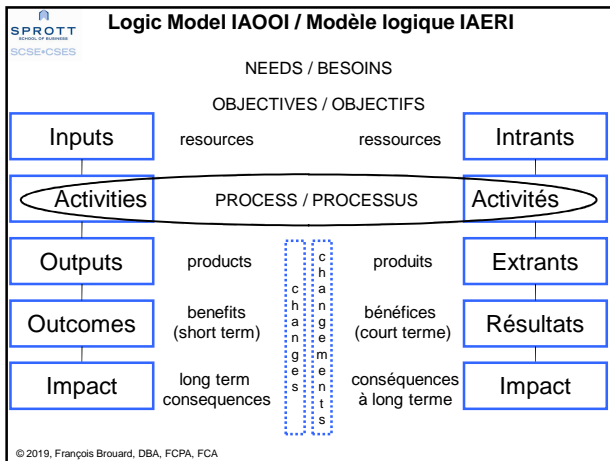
SPROTT
SCHOOL OF BUSINESS
SCSE•CSES

Logic Model IAOOI / Modèle logique IAERI

NEEDS / BESOINS

OBJECTIVES / OBJECTIFS

Inputs resources ressources Intrants

Activities PROCESS / PROCESSUS Activités

Outputs products produits Extrants

Outcomes benefits (short term) bénéfices (court terme) Résultats

Impact long term consequences conséquences à long terme Impact

changes

changements

© 2019, François Brouard, DBA, FCPA, FCA